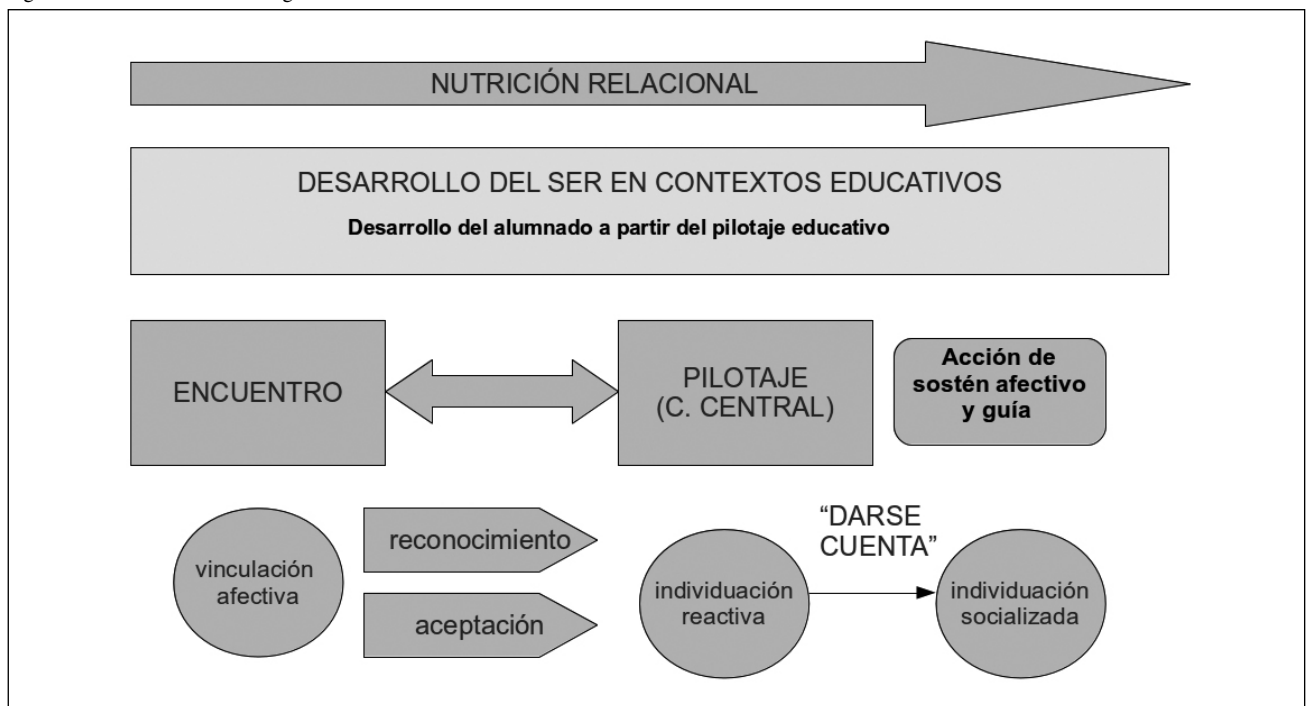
NUTRICIÓN RELACIONAL

DESARROLLO DEL SER EN CONTEXTOS EDUCATIVOS

Desarrollo del alumnado a partir del pilotaje educativo

ENCUENTRO

PILOTAJE (C. CENTRAL)

Acción de sostén afectivo y guía

vinculación afectiva

reconocimiento

aceptación

individuación reactiva

"DARSE CUENTA"

individuación socializada